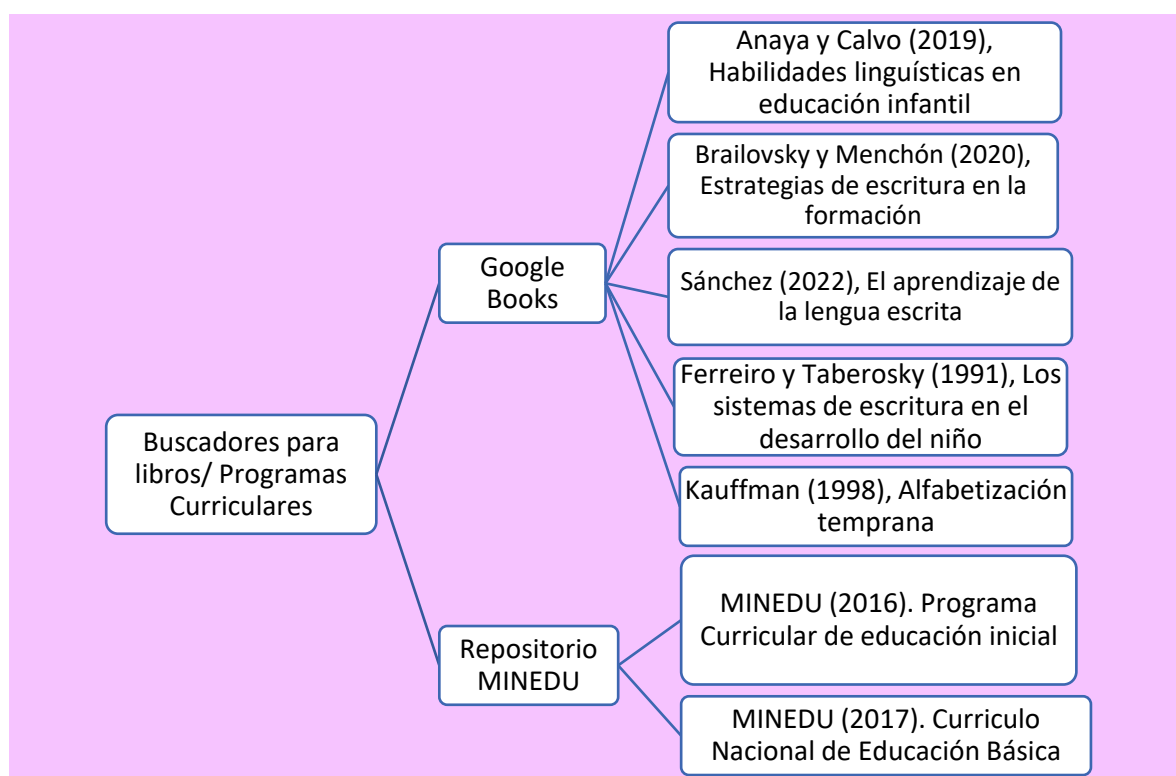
Buscadores para libros/ Programas Curriculares

Google Books

Anaya y Calvo (2019), Habilidades linguísticas en educación infantil

Brailovsky y Menchón (2020), Estrategias de escritura en la formación

Sánchez (2022), El aprendizaje de la lengua escrita

Ferreiro y Taberosky (1991), Los sistemas de escritura en el desarrollo del niño

Kauffman (1998), Alfabetización temprana

Repositorio MINEDU

MINEDU (2016). Programa Curricular de educación inicial

MINEDU (2017). Curriculo Nacional de Educación Básica